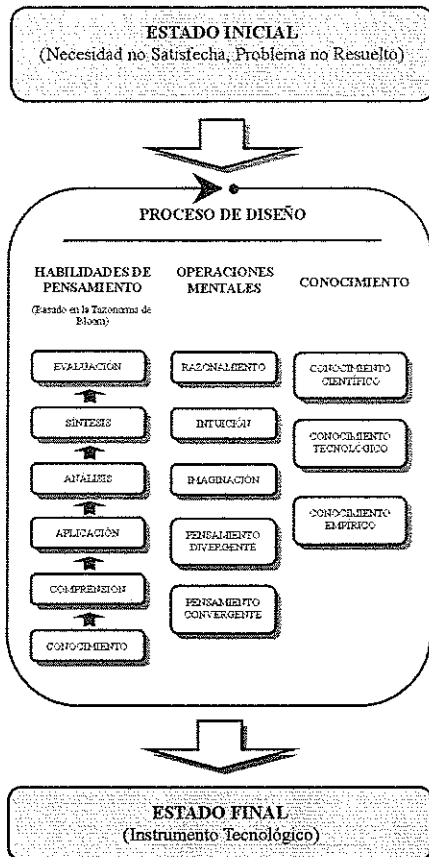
ESTADO INICIAL
(Necesidad no Satisfecha, Problema no Resuelto)

PROCESO DE DISEÑO

HABILIDADES DE PENSAMIENTO
(Basado en la Taxonomía de Bloom)

EVALUACIÓN

SÍNTESIS

ANÁLISIS

APLICACIÓN

COMPRENSIÓN

CONOCIMIENTO

OPERACIONES MENTALES

RAZONAMIENTO

INTUICIÓN

IMAGINACIÓN

PENSAMIENTO DIVERGENTE

PENSAMIENTO CONVERGENTE

CONOCIMIENTO

CONOCIMIENTO CIENTÍFICO

CONOCIMIENTO TECNOLÓGICO

CONOCIMIENTO EMPÍRICO

ESTADO FINAL
(Instrumento Tecnológico)